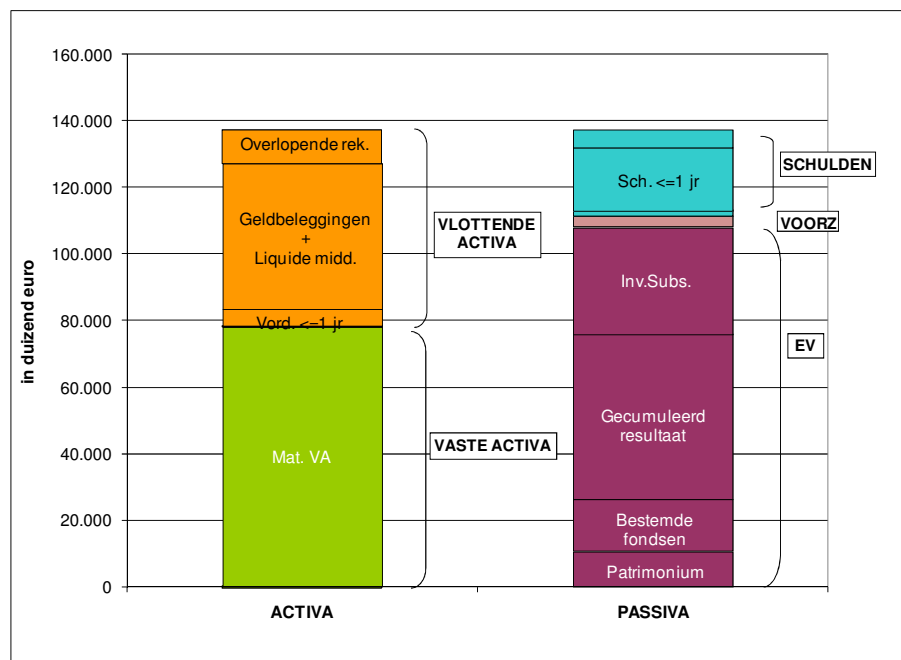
160.000
140.000
120.000
100.000
80.000
60.000
40.000
20.000
0

in duizend euro

Overlopende rek.
Geldbeleggingen + Liquide midd.
Vord. <=1 jr
Mat. VA

VLOTTENDE ACTIVA
VASTE ACTIVA

Sch. <=1 jr
Inv.Subs.
Gecumuleerd resultaat
Bestemde fondsen
Patrimonium

SCHULDEN
VOORZ
EV

ACTIVA
PASSIVA